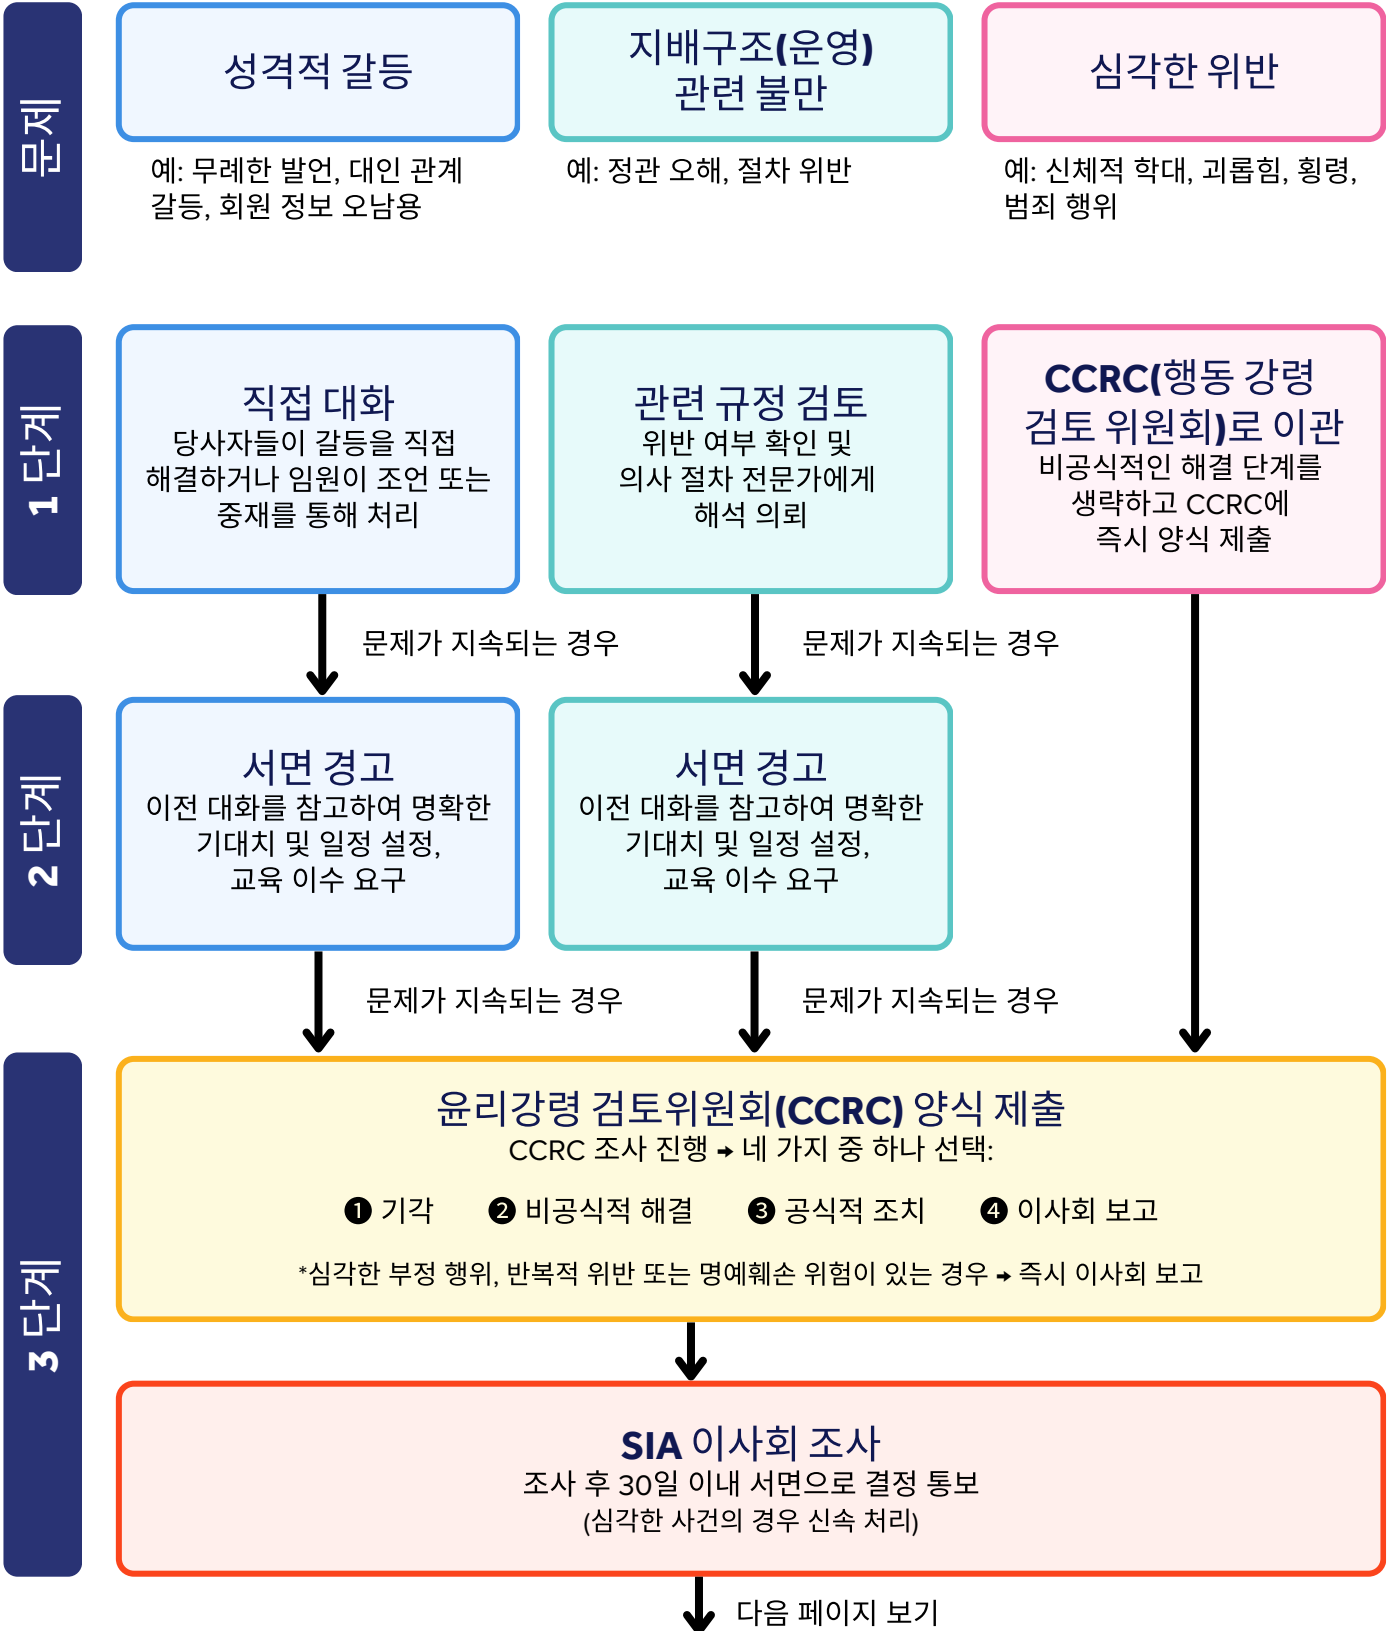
문제

성격적 갈등

예: 무례한 발언, 대인 관계 갈등, 회원 정보 오남용

지배구조(운영) 관련 불만

예: 정관 오해, 절차 위반

심각한 위반

예: 신체적 학대, 괴롭힘, 횡령, 범죄 행위

1 단계

직접 대화
당사자들이 갈등을 직접 해결하거나 임원이 조언 또는 중재를 통해 처리

관련 규정 검토
위반 여부 확인 및 의사 절차 전문가에게 해석 의뢰

CCRC(행동 강령 검토 위원회)로 이관
비공식적인 해결 단계를 생략하고 CCRC에 즉시 양식 제출

문제가 지속되는 경우

문제가 지속되는 경우

2 단계

서면 경고
이전 대화를 참고하여 명확한 기대치 및 일정 설정, 교육 이수 요구

서면 경고
이전 대화를 참고하여 명확한 기대치 및 일정 설정, 교육 이수 요구

문제가 지속되는 경우

문제가 지속되는 경우

3 단계

윤리강령 검토위원회(CCRC) 양식 제출
CCRC 조사 진행 → 네 가지 중 하나 선택:

❶ 기각 ❷ 비공식적 해결 ❸ 공식적 조치 ❹ 이사회 보고

*심각한 부정 행위, 반복적 위반 또는 명예훼손 위험이 있는 경우 → 즉시 이사회 보고

SIA 이사회 조사
조사 후 30일 이내 서면으로 결정 통보
(심각한 사건의 경우 신속 처리)

다음 페이지 보기